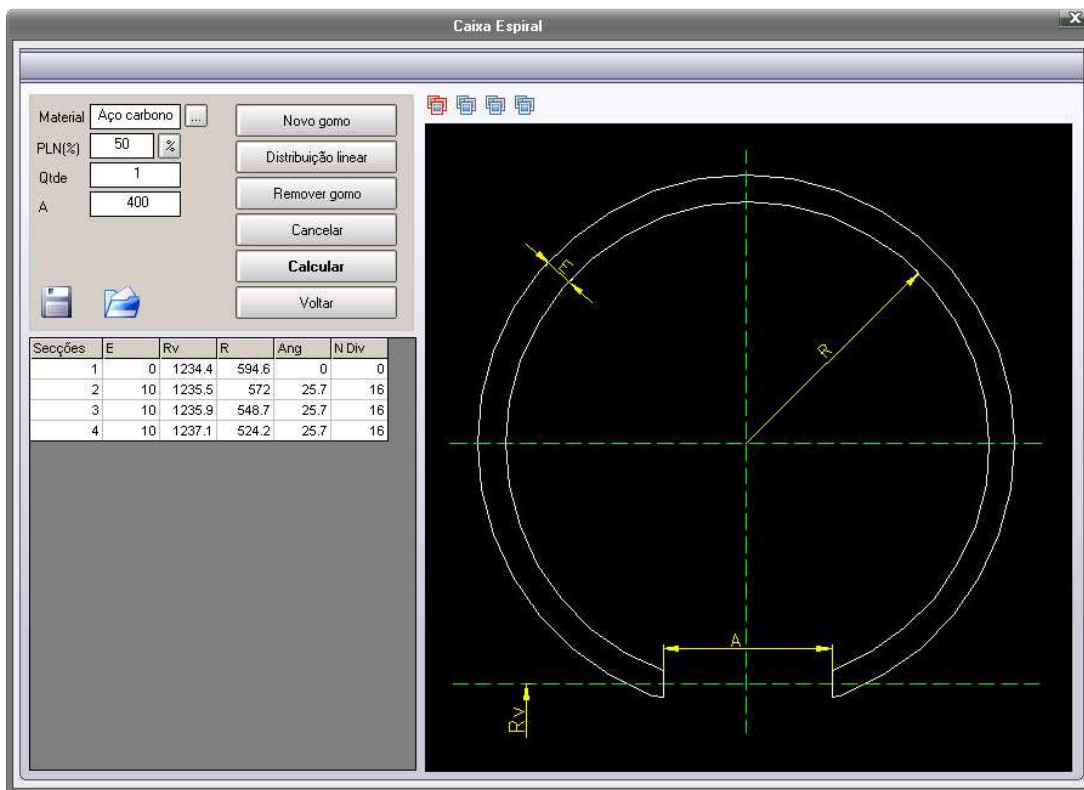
Caixa Espiral

Material Aço carbono ...
PLN(%) 50 %
Qtde 1
A 400

Novo gomo
Distribuição linear
Remover gomo
Cancelar
Calcular
Voltar

| Secções | E | Rv | R | Ang | N Div |
|---|---|---|---|---|---|
| 1 | 0 | 1234.4 | 594.6 | 0 | 0 |
| 2 | 10 | 1235.5 | 572 | 25.7 | 16 |
| 3 | 10 | 1235.9 | 548.7 | 25.7 | 16 |
| 4 | 10 | 1237.1 | 524.2 | 25.7 | 16 |

E
R
A
Rv